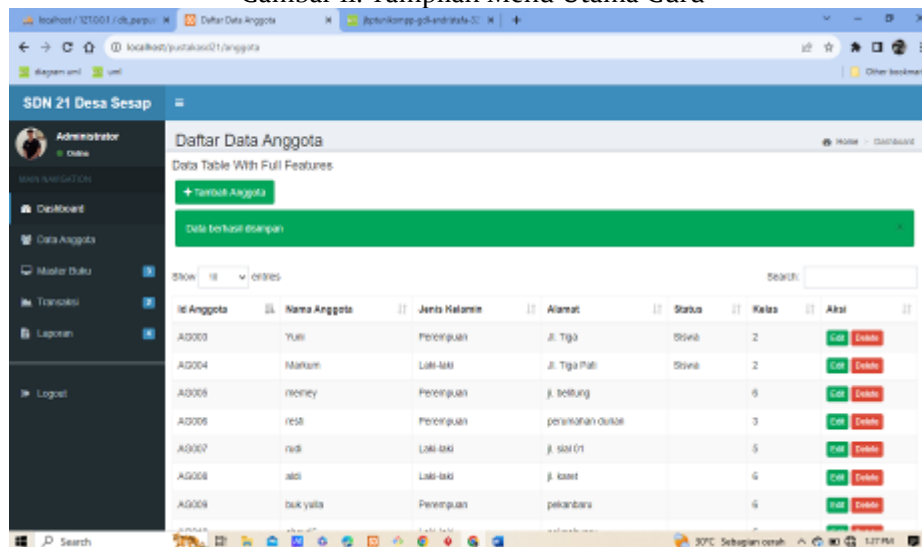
Gambar ii. Tampilan Menu Utama Guru

localhost / 127.0.0.1 / db_perpus | Daftar Data Anggota | jbptunikompp-gdl-andrirafa-32

localhost/pustakasd21/anggota

diagram uml | uml | Other bookmarks

SDN 21 Desa Sesap

Administrator
Online

MAIN NAVIGATION

Dashboard

Data Anggota

Master Buku

Transaksi

Laporan

Logout

Daftar Data Anggota

Home > Dashboard

Data Table With Full Features

+ Tambah Anggota

Data berhasil disimpan

Show 10 entries

Search:

| Id Anggota | Nama Anggota | Jenis Kelamin | Alamat | Status | Kelas | Aksi |
|---|---|---|---|---|---|---|
| AG003 | Yuni | Perempuan | Jl. Tiga | Siswa | 2 | Edit Delete |
| AG004 | Markum | Laki-laki | Jl. Tiga Pati | Siswa | 2 | Edit Delete |
| AG005 | memey | Perempuan | jl. belitung | | 6 | Edit Delete |
| AG006 | resti | Perempuan | perumahan duta | | 3 | Edit Delete |
| AG007 | rudi | Laki-laki | jl. sial 01 | | 5 | Edit Delete |
| AG008 | aldi | Laki-laki | jl. karet | | 6 | Edit Delete |
| AG009 | buk yalla | Perempuan | pekanbaru | | 6 | Edit Delete |

Search

30°C Sebagian cerah 1:27 PM